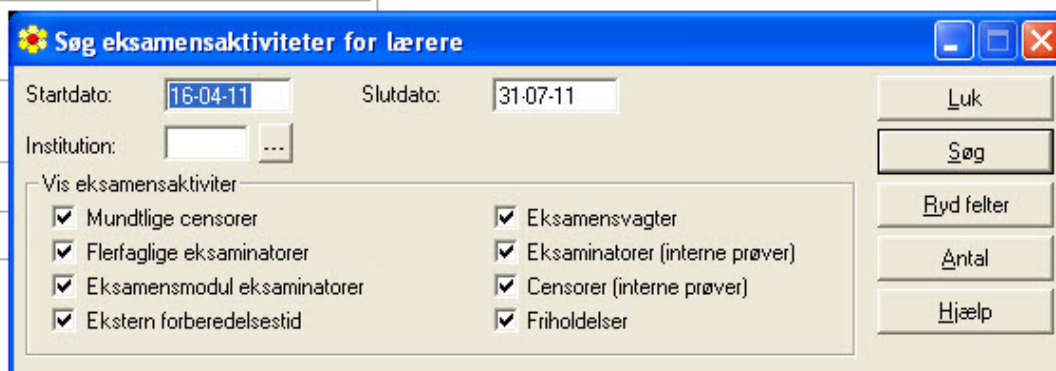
Søg eksamensaktiviteter for lærere

Startdato: 16-04-11
Slutdato: 31-07-11
Institution: ...

Vis eksamensaktiviteter
Mundtlige censorer
Flerfaglige eksaminatorer
Eksamensmodul eksaminatorer
Ekstern forberedelsestid
Eksamensvagter
Eksaminatorer (interne prøver)
Censorer (interne prøver)
Friholdelser

Luk
Søg
Ryd felter
Antal
Hjælp